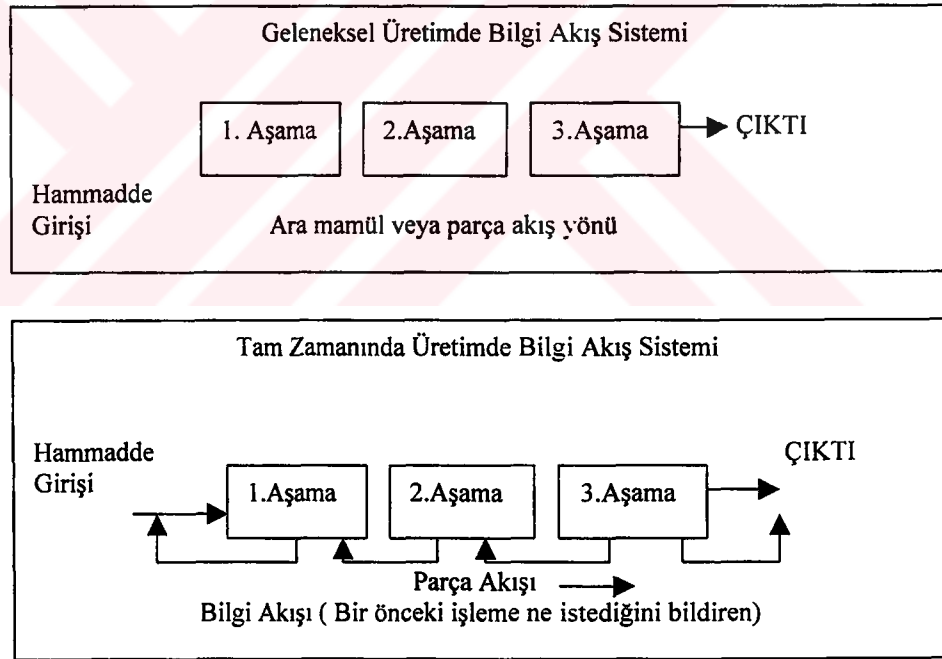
Geleneksel Üretimde Bilgi Akış Sistemi

1. Aşama

2.Aşama

3.Aşama

ÇIKTI

Hammadde Girişi

Ara mamül veya parça akış yönü

Tam Zamanında Üretimde Bilgi Akış Sistemi

Hammadde Girişi

1.Aşama

2.Aşama

3.Aşama

ÇIKTI

Parça Akışı

Bilgi Akışı ( Bir önceki işleme ne istediğini bildiren)